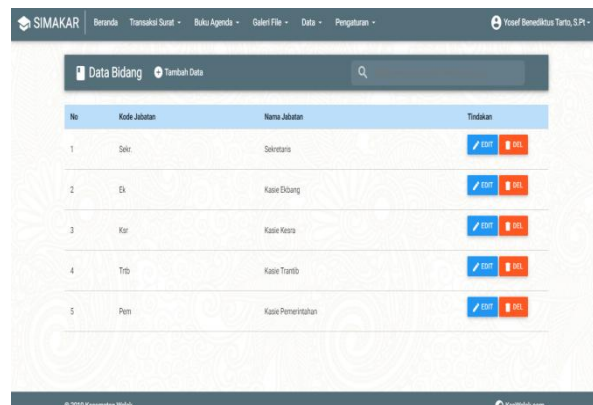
SIMAKAR Beranda Transaksi Surat ▾ Buku Agenda ▾ Galeri File ▾ Data ▾ Pengaturan ▾ Yosef Benediktus Tarto, S.Pt ▾

Data Bidang Tambah Data

| No | Kode Jabatan | Nama Jabatan | Tindakan |
|---|---|---|---|
| 1 | Sekr. | Sekretaris | EDIT DEL |
| 2 | Ek | Kasie Ekbang | EDIT DEL |
| 3 | Ksr | Kasie Kesra | EDIT DEL |
| 4 | Trtb | Kasie Trantib | EDIT DEL |
| 5 | Pem | Kasie Pemerintahan | EDIT DEL |

© 2018 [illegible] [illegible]